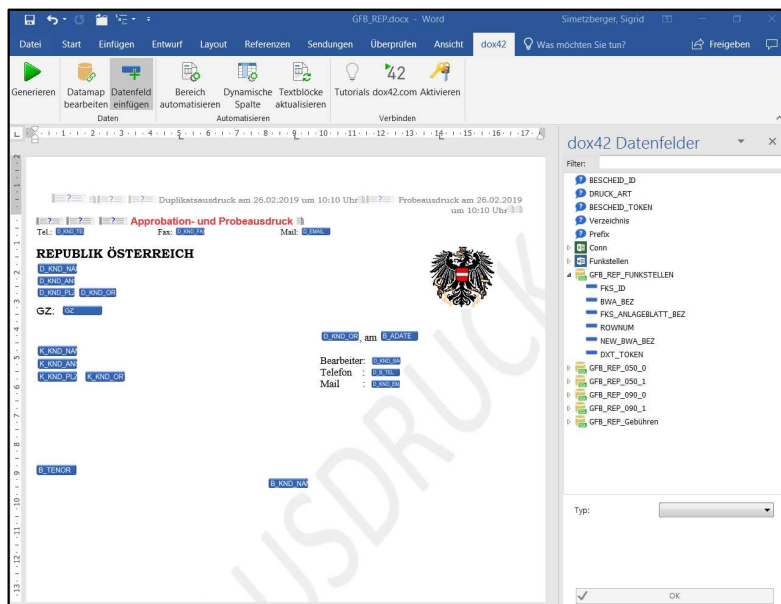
GFB_REP.docx - Word
Simetzberger, Sigrid

Datei Start Einfügen Entwurf Layout Referenzen Sendungen Überprüfen Ansicht dox42 Was möchten Sie tun? Freigeben

Generieren
Datamap bearbeiten
Datenfeld einfügen
Daten
Bereich automatisieren
Dynamische Spalte
Textblöcke aktualisieren
Automatisieren
Tutorials dox42.com
Aktivieren
Verbinden

? ? ? Duplikatsausdruck am 26.02.2019 um 10:10 Uhr ? Probeausdruck am 26.02.2019 um 10:10 Uhr
? ? ? Approbation- und Probeausdruck
Tel.: D_KND_TE Fax: D_KND_FA Mail: D_EMAIL

REPUBLIK ÖSTERREICH
D_KND_NA
D_KND_AN
D_KND_PLZ D_KND_OR

GZ: GZ

D_KND_OR, am B_ADATE

K_KND_NA
K_KND_AN
K_KND_PLZ K_KND_OR

Bearbeiter: D_KND_SA
Telefon : D_B_TEL
Mail : D_KND_EM

B_TENOR
B_KND_NA

AUSDRUCK

dox42 Datenfelder
Filter:
BESCHEID_ID
DRUCK_ART
BESCHEID_TOKEN
Verzeichnis
Prefix
Conn
Funkstellen
GFB_REP_FUNKSTELLEN
FKS_ID
BWA_BEZ
FKS_ANLAGEBLATT_BEZ
ROWNUM
NEW_BWA_BEZ
DXT_TOKEN
GFB_REP_050_0
GFB_REP_050_1
GFB_REP_090_0
GFB_REP_090_1
GFB_REP_Gebühren

Typ:
OK